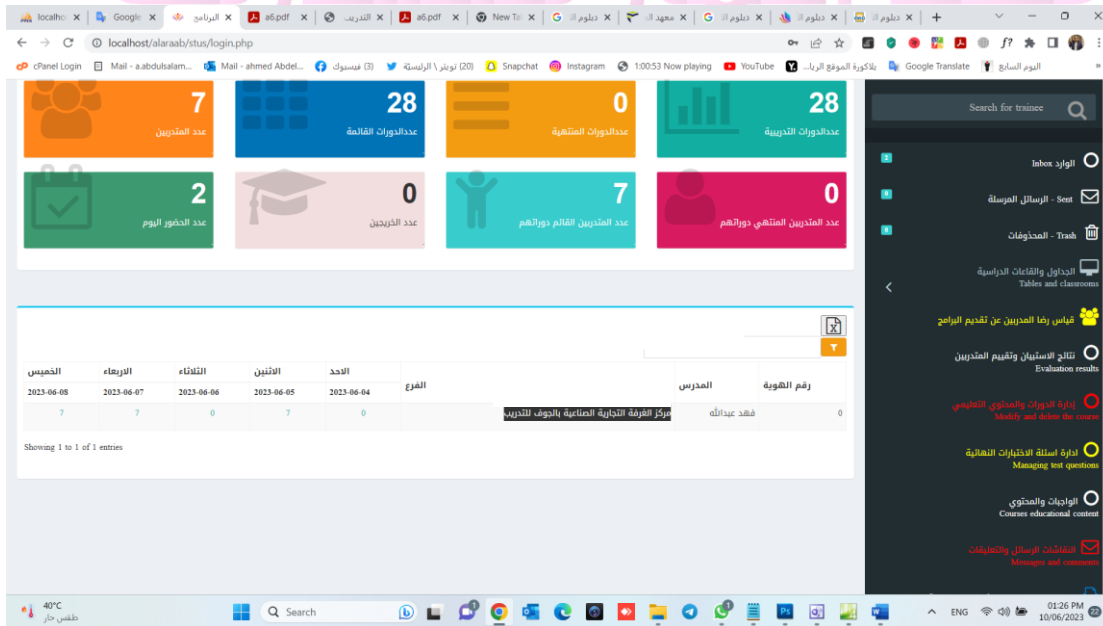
localhost | Google | البرنامج | a6.pdf | التدريب | a6.pdf | New Tab | دبلوم ال | معهد ال | دبلوم ال | دبلوم ال | دبلوم ال

localhost/alaraab/stus/login.php

cPanel Login | Mail - a.abdulsalam... | Mail - ahmed Abdel... | (3) فيسبوك | (20) تويتر \ الرئيسة | Snapchat | Instagram | 1:00:53 Now playing | YouTube | بلاكورة الموقع الريا... | Google Translate | اليوم السابع

7
عدد المتدربين

28
عددالدورات القائمة

0
عددالدورات المنتهية

28
عددالدورات التدريبية

2
عدد الحضور اليوم

0
عدد الخريجين

7
عدد المتدربين القائم دوراتهم

0
عدد المتدربين المنتهي دوراتهم

| رقم الهوية | المدرس | الفرع | الاحد 2023-06-04 | الاثنين 2023-06-05 | الثلاثاء 2023-06-06 | الاربعاء 2023-06-07 | الخميس 2023-06-08 |
|---|---|---|---|---|---|---|---|
| 0 | فهد عبدالله | مركز الغرفة التجارية الصناعية بالجوف للتدريب | 0 | 7 | 0 | 7 | 7 |

Showing 1 to 1 of 1 entries

Search for trainee

2 Inbox - الوارد
0 Sent - الرسائل المرسلة
0 Trash - المحذوفات
الجداول والقاعات الدراسية
Tables and classrooms
قياس رضا المدربين عن تقديم البرامج
نتائج الاستبيان وتقييم المتدربين
Evaluation results
إدارة الدورات والمحتوى التعليمي
Modify and delete the course
ادارة اسئلة الاختبارات النهائية
Managing test questions
الواجبات والمحتوى
Courses educational content
النقاشات الرسائل والتعليقات
Messages and comments

40°C
طقس حار
Search
ENG
01:26 PM
10/06/2023